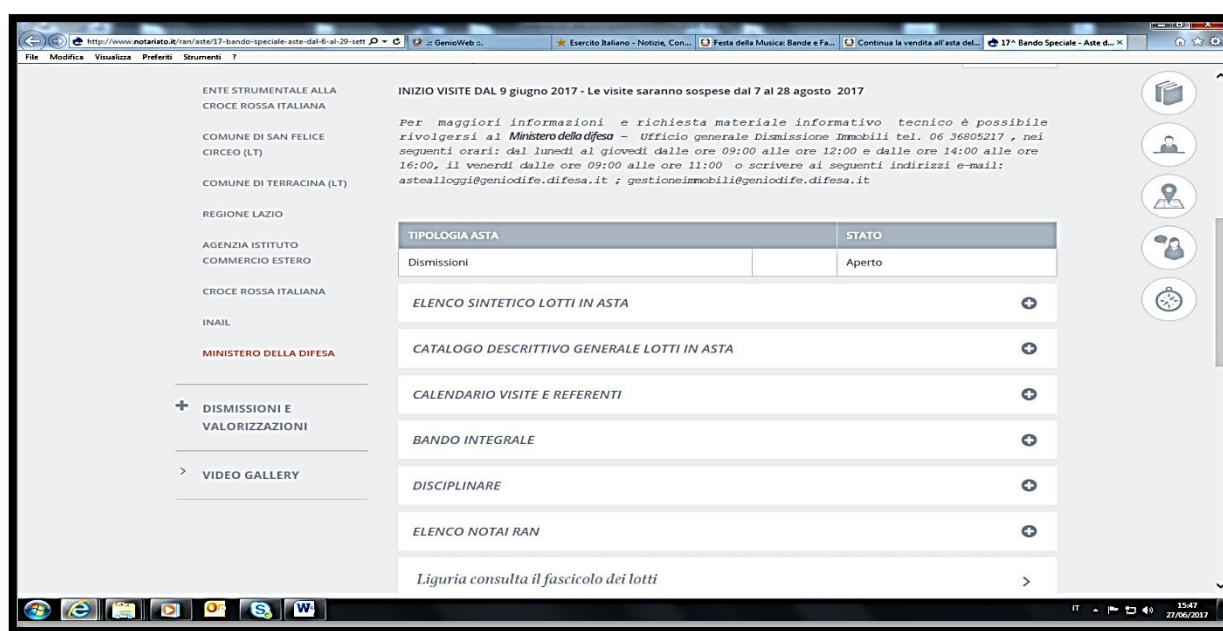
http://www.notariato.it/ran/aste/17-bando-speciale-aste-dal-6-al-29-sett
:: GenioWeb ::
Esercito Italiano - Notizie, Con...
Festa della Musica: Bande e Fa...
Continua la vendita all'asta del...
17^ Bando Speciale - Aste d...

File Modifica Visualizza Preferiti Strumenti ?

ENTE STRUMENTALE ALLA CROCE ROSSA ITALIANA

COMUNE DI SAN FELICE CIRCEO (LT)

COMUNE DI TERRACINA (LT)

REGIONE LAZIO

AGENZIA ISTITUTO COMMERCIO ESTERO

CROCE ROSSA ITALIANA

INAIL

MINISTERO DELLA DIFESA

+ DISMISSIONI E VALORIZZAZIONI

> VIDEO GALLERY

INIZIO VISITE DAL 9 giugno 2017 - Le visite saranno sospese dal 7 al 28 agosto 2017

Per maggiori informazioni e richiesta materiale informativo tecnico è possibile rivolgersi al Ministero della difesa – Ufficio generale Dismissione Immobili tel. 06 36805217 , nei seguenti orari: dal lunedì al giovedì dalle ore 09:00 alle ore 12:00 e dalle ore 14:00 alle ore 16:00, il venerdì dalle ore 09:00 alle ore 11:00 o scrivere ai seguenti indirizzi e-mail: astealloggi@geniodife.difesa.it ; gestioneimmobili@geniodife.difesa.it

| TIPOLOGIA ASTA | | STATO |
|---|---|---|
| Dismissioni | | Aperto |

ELENCO SINTETICO LOTTI IN ASTA

CATALOGO DESCRITTIVO GENERALE LOTTI IN ASTA

CALENDARIO VISITE E REFERENTI

BANDO INTEGRALE

DISCIPLINARE

ELENCO NOTAI RAN

Liguria consulta il fascicolo dei lotti

IT 15:47 27/06/2017